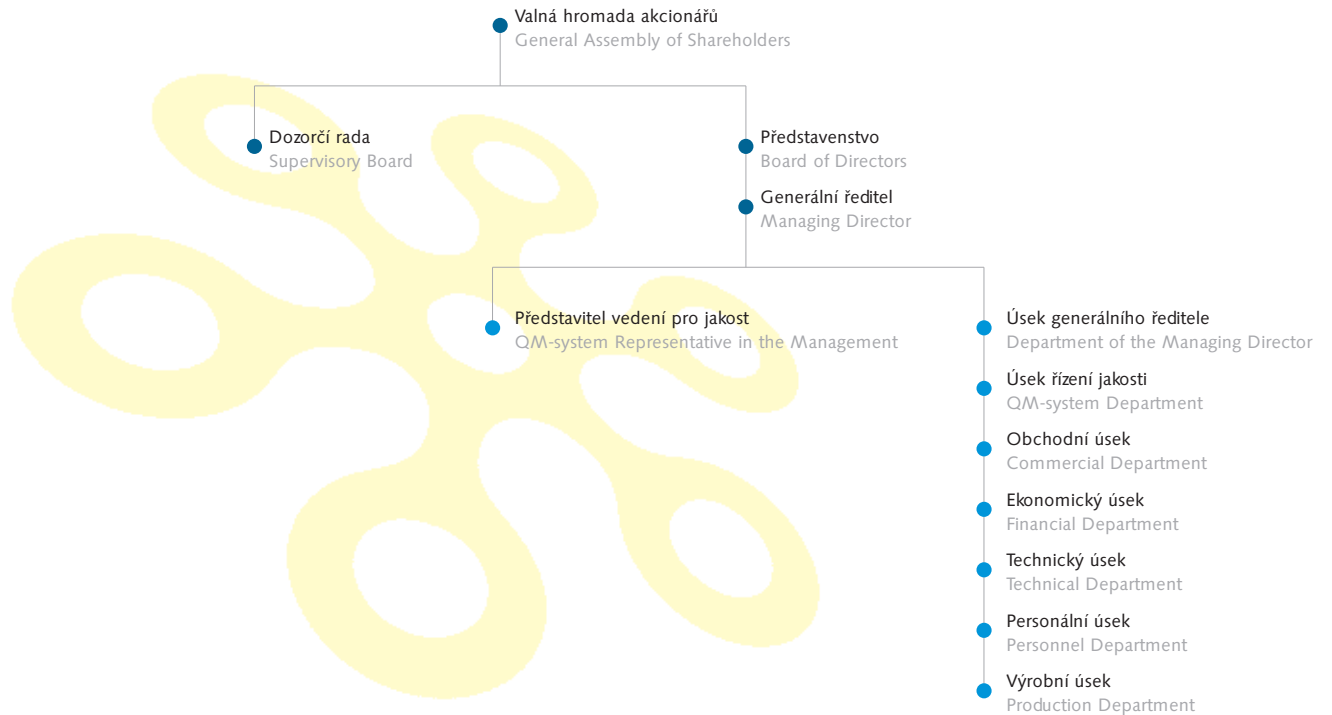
Valná hromada akcionářů
General Assembly of Shareholders

Dozorčí rada
Supervisory Board

Představenstvo
Board of Directors

Generální ředitel
Managing Director

Představitel vedení pro jakost
QM-system Representative in the Management

Úsek generálního ředitele
Department of the Managing Director

Úsek řízení jakosti
QM-system Department

Obchodní úsek
Commercial Department

Ekonomický úsek
Financial Department

Technický úsek
Technical Department

Personální úsek
Personnel Department

Výrobní úsek
Production Department